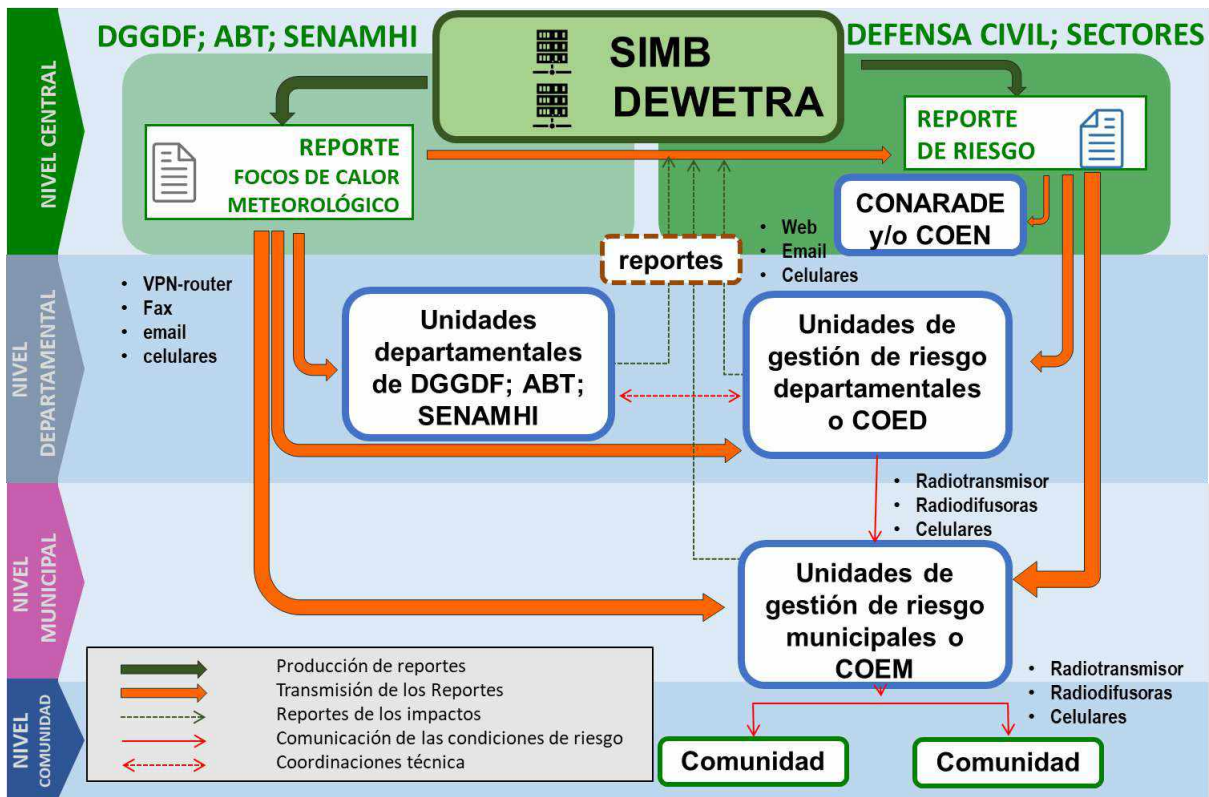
NIVEL CENTRAL

DGGDF; ABT; SENAMHI

SIMB DEWETRA

DEFENSA CIVIL; SECTORES

REPORTE FOCOS DE CALOR METEOROLÓGICO

REPORTE DE RIESGO

CONARADE y/o COEN

• Web
• Email
• Celulares

reportes

NIVEL DEPARTAMENTAL

• VPN-router
• Fax
• email
• celulares

Unidades departamentales de DGGDF; ABT; SENAMHI

Unidades de gestión de riesgo departamentales o COED

• Radiotransmisor
• Radiodifusoras
• Celulares

NIVEL MUNICIPAL

Unidades de gestión de riesgo municipales o COEM

• Radiotransmisor
• Radiodifusoras
• Celulares

NIVEL COMUNIDAD

Producción de reportes
Transmisión de los Reportes
Reportes de los impactos
Comunicación de las condiciones de riesgo
Coordinaciones técnica

Comunidad

Comunidad